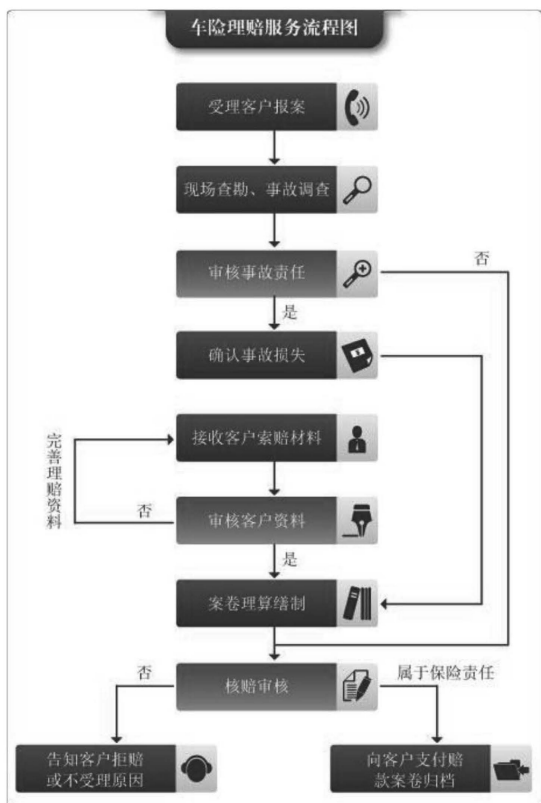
车险理赔服务流程图

受理客户报案

现场查勘、事故调查

审核事故责任

否

是

确认事故损失

完善理赔资料

接收客户索赔材料

否

审核客户资料

是

案卷理算缮制

否

核赔审核

属于保险责任

告知客户拒赔或不受理原因

向客户支付赔款案卷归档